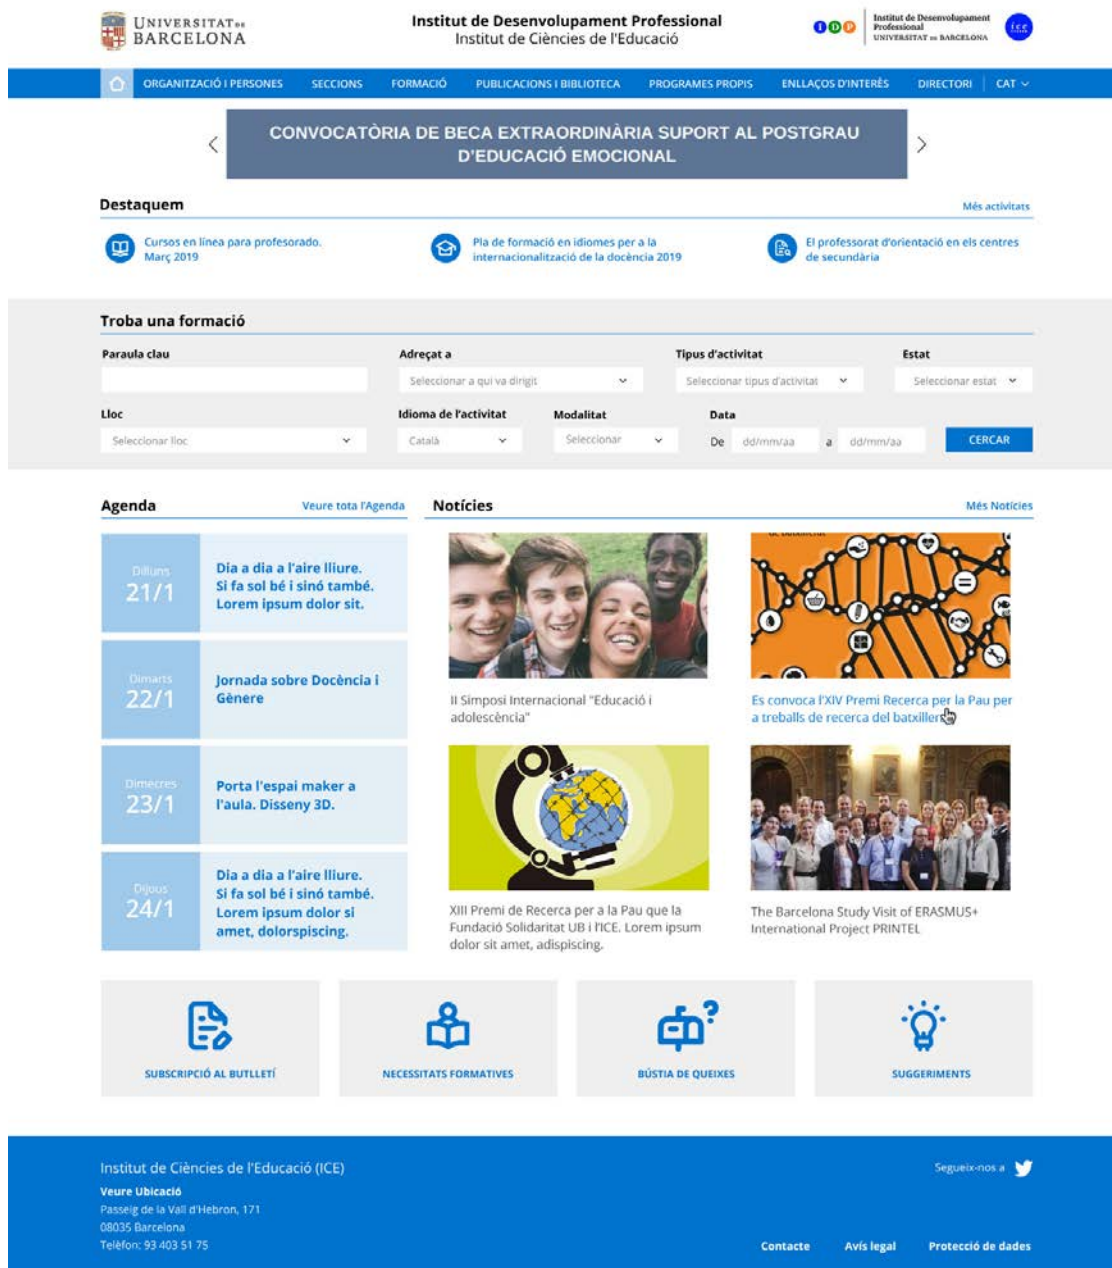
UNIVERSITAT DE BARCELONA

Institut de Desenvolupament Professional
Institut de Ciències de l'Educació

IDP Institut de Desenvolupament Professional UNIVERSITAT DE BARCELONA

ice

ORGANITZACIÓ I PERSONES SECCIONS FORMACIÓ PUBLICACIONS I BIBLIOTECA PROGRAMES PROPIS ENLLAÇOS D'INTERÈS DIRECTORI CAT

CONVOCATÒRIA DE BECA EXTRAORDINÀRIA SUPORT AL POSTGRAU D'EDUCACIÓ EMOCIONAL

Destaquem

Més activitats

Cursos en línea para profesorado. Març 2019

Pla de formació en idiomes per a la internacionalització de la docència 2019

El professorat d'orientació en els centres de secundària

Troba una formació

Paraula clau

Adreçat a

Seleccionar a qui va dirigit

Tipus d'activitat

Seleccionar tipus d'activitat

Estat

Seleccionar estat

Lloc

Seleccionar lloc

Idioma de l'activitat

Català

Modalitat

Seleccionar

Data

De dd/mm/aa a dd/mm/aa

CERCAR

Agenda

Veure tota l'Agenda

Dilluns 21/1
Dia a dia a l'aire lliure. Si fa sol bé i sinó també. Lorem ipsum dolor sit.

Dimarts 22/1
Jornada sobre Docència i Gènere

Dimecres 23/1
Porta l'espai maker a l'aula. Disseny 3D.

Dijous 24/1
Dia a dia a l'aire lliure. Si fa sol bé i sinó també. Lorem ipsum dolor si amet, dolorspiscing.

Notícies

Més Notícies

II Simposi Internacional "Educació i adolescència"

Es convoca l'XIV Premi Recerca per la Pau per a treballs de recerca del batxiller

XIII Premi de Recerca per a la Pau que la Fundació Solidaritat UB i l'ICE. Lorem ipsum dolor sit amet, adispiscing.

The Barcelona Study Visit of ERASMUS+ International Project PRINTEL

SUBSCRIPCIÓ AL BUTLLETÍ

NECESSITATS FORMATIVES

BÚSTIA DE QUEIXES

SUGGERIMENTS

Institut de Ciències de l'Educació (ICE)

Veure Ubicació
Passeig de la Vall d'Hebron, 171
08035 Barcelona
Telèfon: 93 403 51 75

Segueix-nos a

Contacte Avís legal Protecció de dades